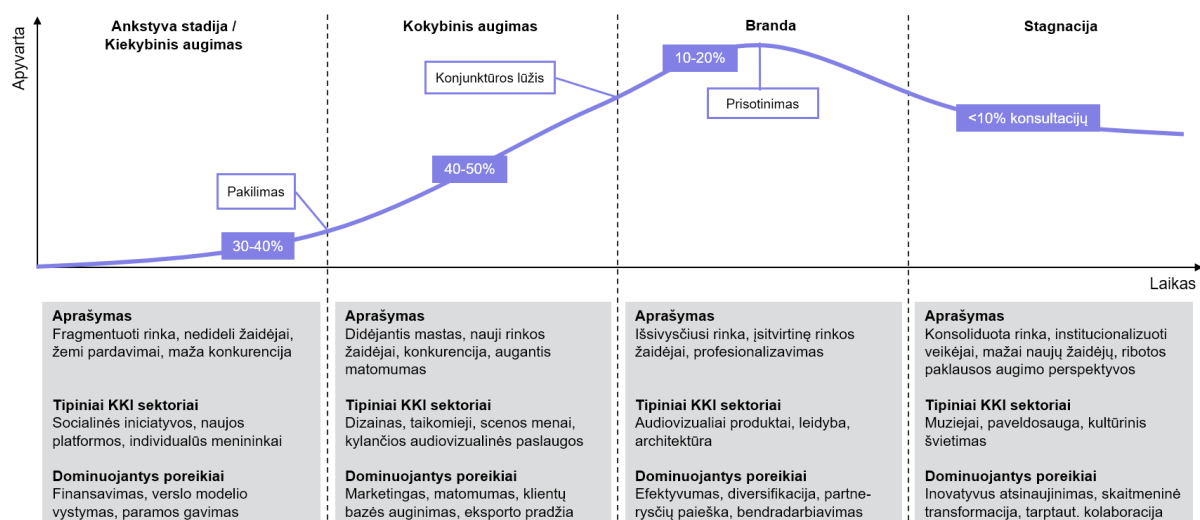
Apyvarta

Ankstyva stadija / Kiekybinis augimas

Kokybinis augimas

Branda

Stagnacija

10-20%

Konjunktūros lūžis

Prisotinimas

<10% konsultacijų

40-50%

Pakilimas

30-40%

Laikas

Aprašymas
Fragmentuoti rinka, nedideli žaidėjai, žemi pardavimai, maža konkurencija

Tipiniai KKI sektoriai
Socialinės iniciatyvos, naujos platformos, individualūs menininkai

Dominuojantys poreikiai
Finansavimas, verslo modelio vystymas, paramos gavimas

Aprašymas
Didėjantis mastas, nauji rinkos žaidėjai, konkurencija, augantis matomumas

Tipiniai KKI sektoriai
Dizainas, taikomieji, scenos menai, kylančios audiovizualinės paslaugos

Dominuojantys poreikiai
Marketingas, matomumas, klientų bazės auginimas, eksporto pradžia

Aprašymas
Išsivysčiusi rinka, įsitvirtinę rinkos žaidėjai, profesionalizavimas

Tipiniai KKI sektoriai
Audiovizualiai produktai, leidyba, architektūra

Dominuojantys poreikiai
Efektyvumas, diversifikacija, partnerysčių paieška, bendradarbiavimas

Aprašymas
Konsoliduota rinka, institucionalizuoti veikėjai, mažai naujų žaidėjų, ribotos paklausos augimo perspektyvos

Tipiniai KKI sektoriai
Muziejai, paveldosauga, kultūrinis švietimas

Dominuojantys poreikiai
Inovatyvus atsinaujinimas, skaitmeninė transformacija, tarptaut. kolaboracija